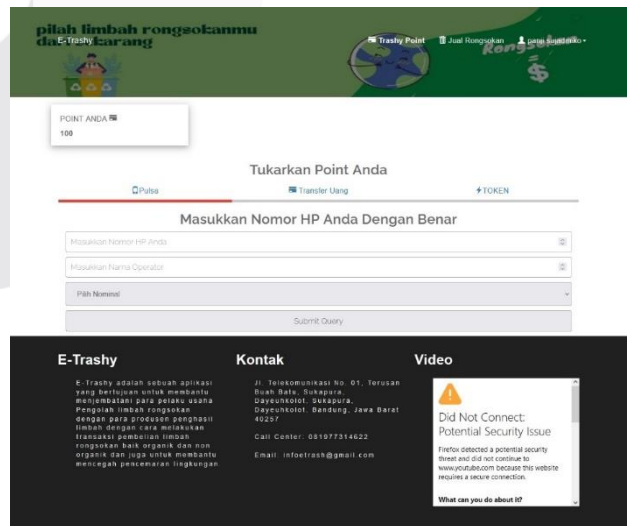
pilah limbah rongsokanmu
dari sekarang

E-Trashy

Trashy Point
Jual Rongsokan
panji sugianto

Rongso

POINT ANDA
100

Tukarkan Point Anda

Pulsa
Transfer Uang
TOKEN

Masukkan Nomor HP Anda Dengan Benar

Masukkan Nomor HP Anda

Masukkan Nama Operator

Pilih Nominal

Submit Query

E-Trashy

E-Trashy adalah sebuah aplikasi yang bertujuan untuk membantu menjembatani para pelaku usaha Pengolah limbah rongsokan dengan para produsen penghasil limbah dengan cara melakukan transaksi pembelian limbah rongsokan baik organik dan non organik dan juga untuk membantu mencegah pencemaran lingkungan

Kontak

Jl. Telekomunikasi No. 01, Terusan Buah Batu, Sukapura, Dayeuhkolot, Sukapura, Dayeuhkolot, Bandung, Jawa Barat 40257

Call Center: 081977314622

Email: infoetrash@gmail.com

Video

Did Not Connect: Potential Security Issue

Firefox detected a potential security threat and did not continue to www.youtube.com because this website requires a secure connection.

What can you do about it?